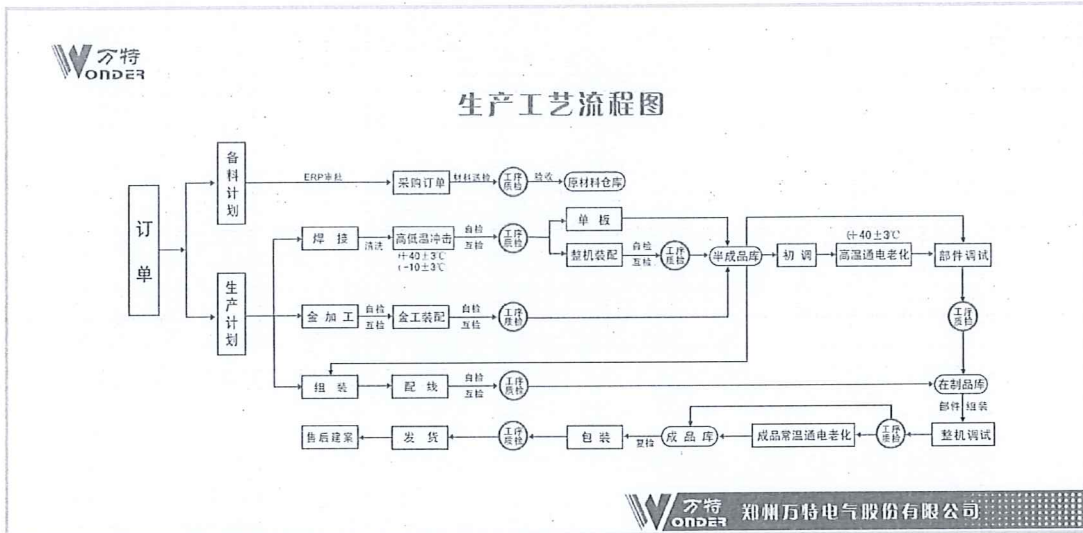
万特 WONDER

生产工艺流程图

订单

备料计划

生产计划

ERP审核

采购订单

材料送检

工序质检

验收

原材料仓库

焊接

清洗

高低温冲击

(+40±3℃ (-10±3℃

自检 互检

工序质检

单板

整机装配

自检 互检

工序质检

半成品库

初调

(+40±3℃

高温通电老化

部件调试

金加工

自检 互检

金工装配

自检 互检

工序质检

工序质检

组装

配线

自检 互检

工序质检

在制品库

部件 组装

售后建案

发货

工序质检

包装

复检

成品库

成品常温通电老化

工序质检

整机调试

万特 WONDER 郑州万特电气股份有限公司